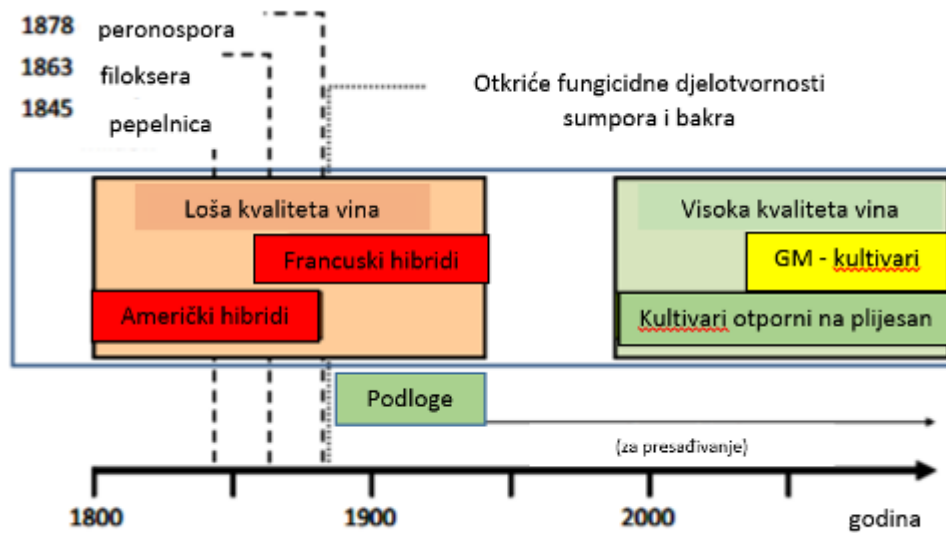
1878 peronospora
1863 filoksera
1845 pepelnica

Otkriće fungicidne djelotvornosti sumpora i bakra

Loša kvaliteta vina

Francuski hibridi

Američki hibridi

Visoka kvaliteta vina

GM - kultivari

Kultivari otporni na plijesan

Podloge

(za presađivanje)

1800 1900 2000 godina